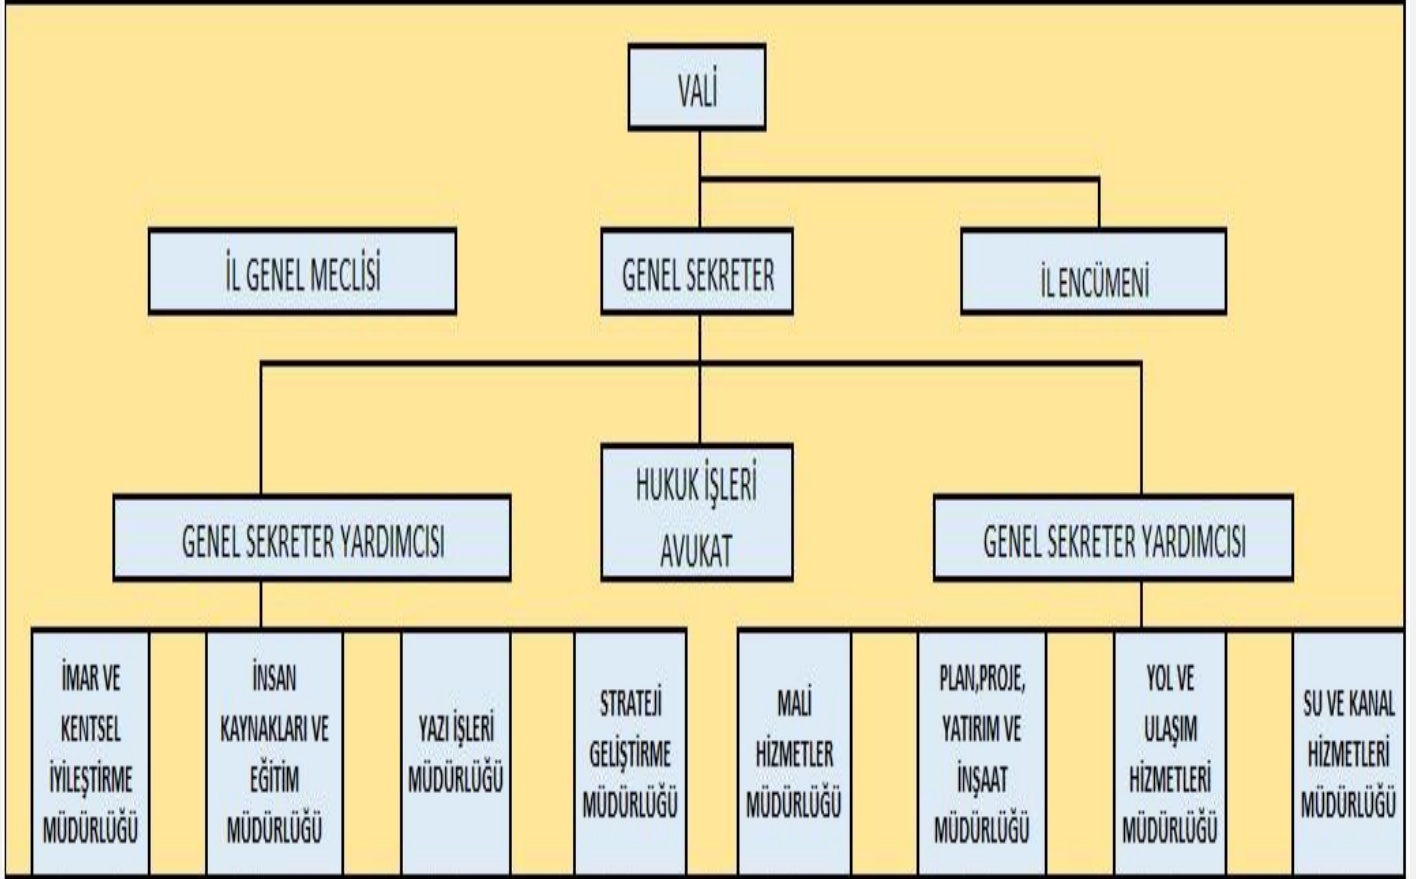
VALİ

İL GENEL MECLİSİ

GENEL SEKRETER

İL ENCÜMENİ

HUKUK İŞLERİ AVUKAT

GENEL SEKRETER YARDIMCISI

GENEL SEKRETER YARDIMCISI

İMAR VE KENTSEL İYİLEŞTİRME MÜDÜRLÜĞÜ

İNSAN KAYNAKLARI VE EĞİTİM MÜDÜRLÜĞÜ

YAZI İŞLERİ MÜDÜRLÜĞÜ

STRATEJİ GELİŞTİRME MÜDÜRLÜĞÜ

MALİ HİZMETLER MÜDÜRLÜĞÜ

PLAN,PROJE, YATIRIM VE İNŞAAT MÜDÜRLÜĞÜ

YOL VE ULAŞIM HİZMETLERİ MÜDÜRLÜĞÜ

SU VE KANAL HİZMETLERİ MÜDÜRLÜĞÜ